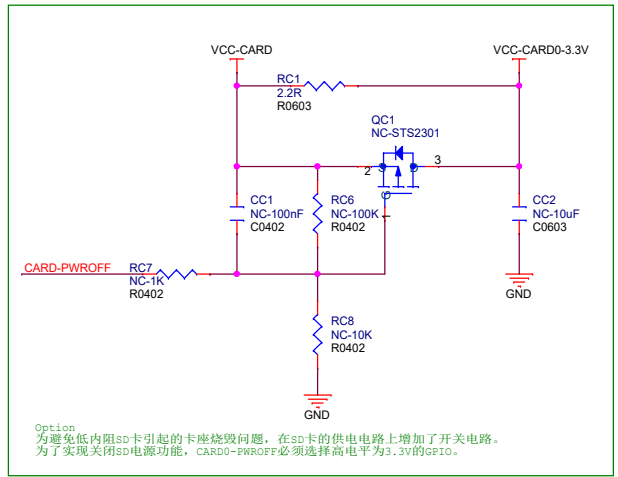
VCC-CARD
VCC-CARD0-3.3V
RC1
2.2R
R0603
QC1
NC-STS2301
2
3
1
CC1
NC-100nF
C0402
RC6
NC-100K
R0402
CC2
NC-10uF
C0603
CARD-PWROFF
RC7
NC-1K
R0402
GND
RC8
NC-10K
R0402
GND

Option
为避免低内阻SD卡引起的卡座烧毁问题，在SD卡的供电电路上增加了开关电路。
为了实现关闭SD电源功能，CARD0-PWROFF必须选择高电平为3.3V的GPIO。